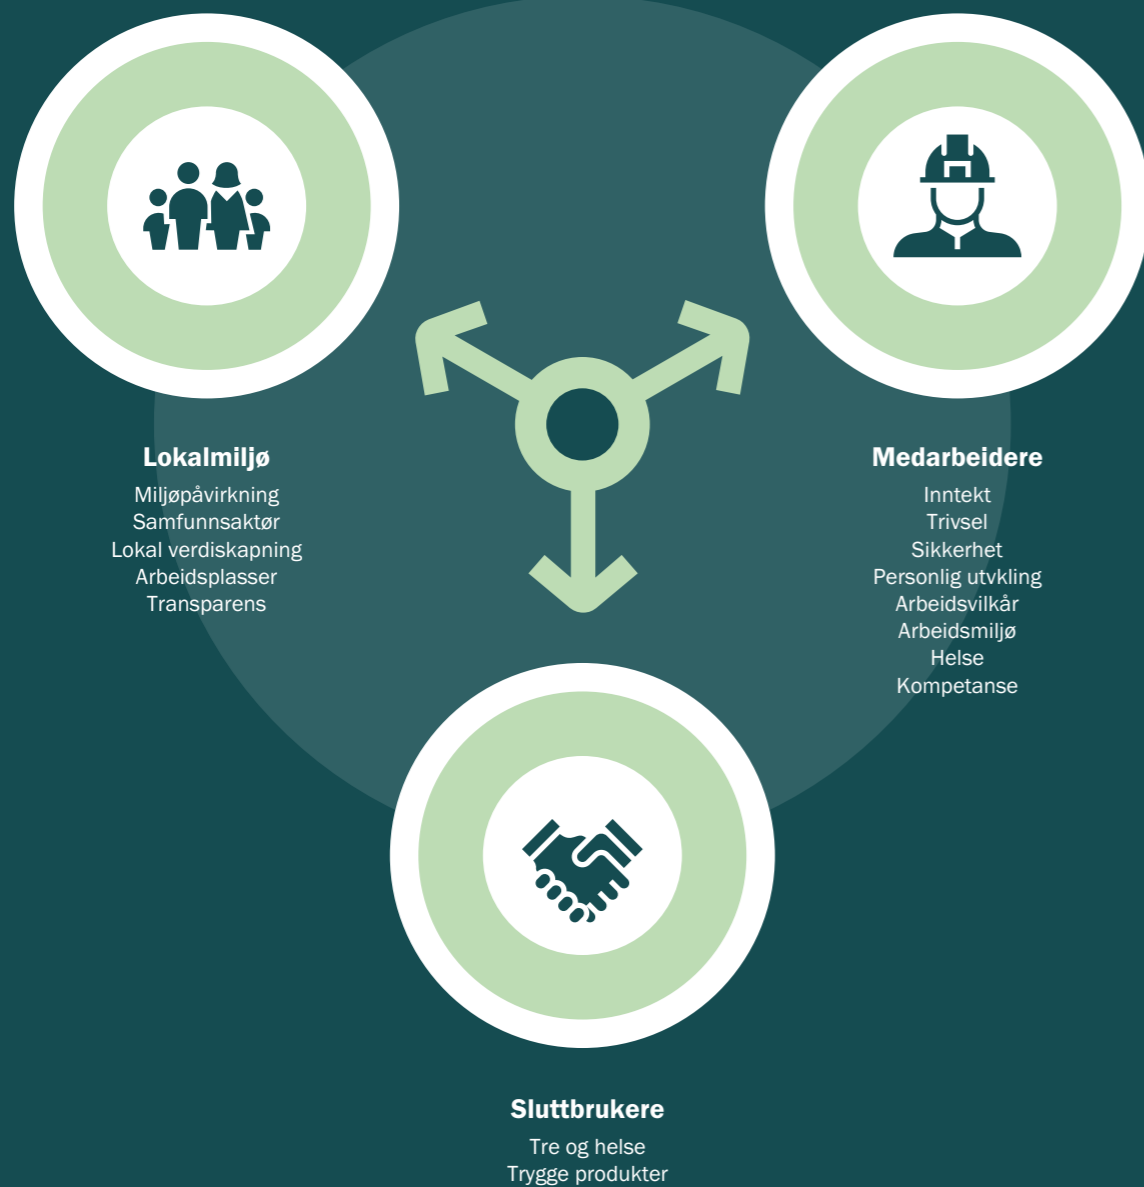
Lokalmiljø
Miljøpåvirkning
Samfunnsaktør
Lokal verdiskapning
Arbeidsplasser
Transparens

Medarbeidere
Inntekt
Trivsel
Sikkerhet
Personlig utvkling
Arbeidsvilkår
Arbeidsmiljø
Helse
Kompetanse

Sluttbrukere
Tre og helse
Trygge produkter